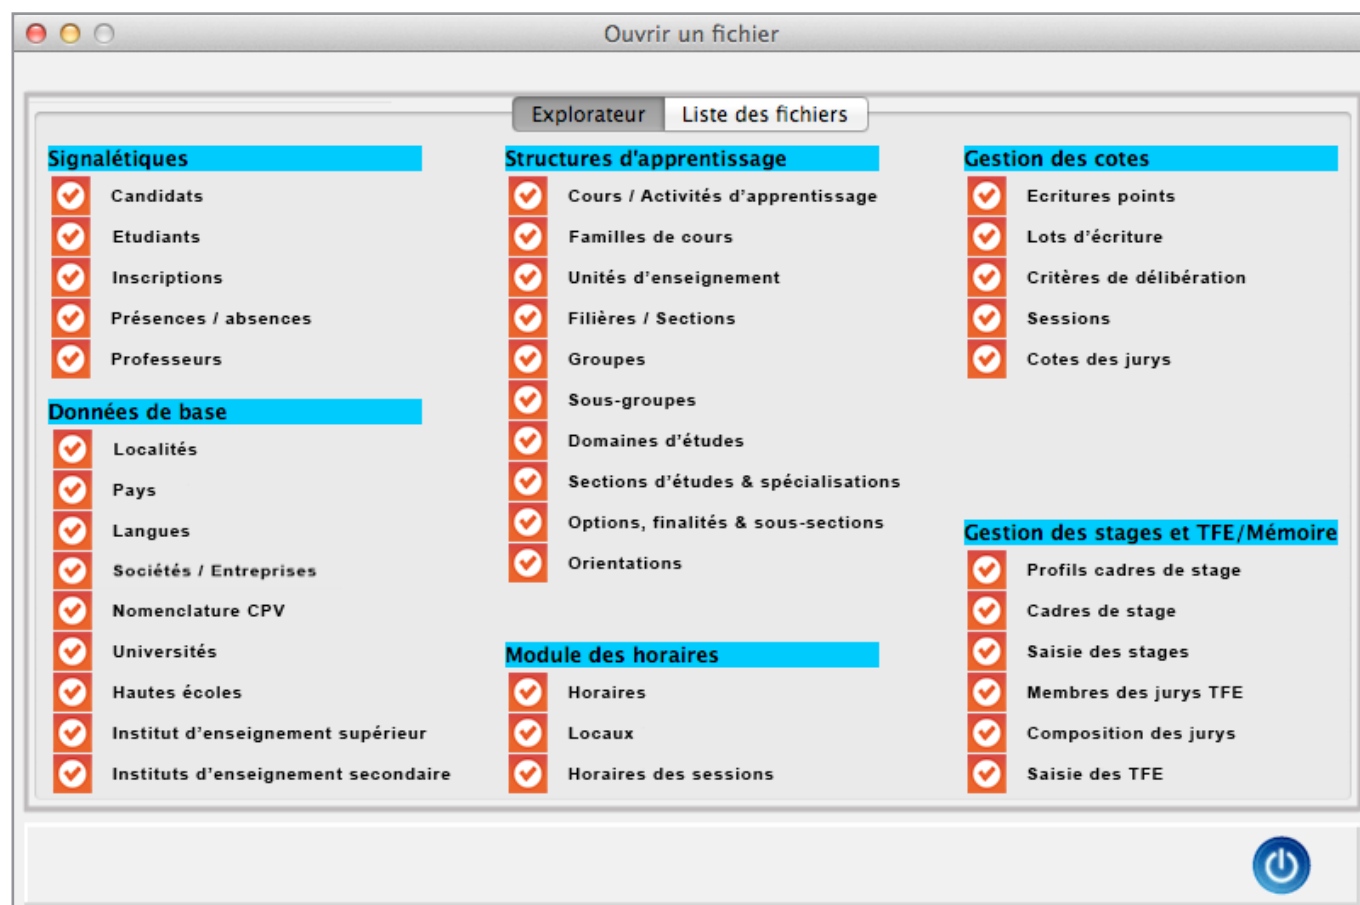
Ouvrir un fichier

Explorateur | Liste des fichiers

Signalétiques

Candidats

Etudiants

Inscriptions

Présences / absences

Professeurs

Données de base

Localités

Pays

Langues

Sociétés / Entreprises

Nomenclature CPV

Universités

Hautes écoles

Institut d'enseignement supérieur

Instituts d'enseignement secondaire

Structures d'apprentissage

Cours / Activités d'apprentissage

Familles de cours

Unités d'enseignement

Filières / Sections

Groupes

Sous-groupes

Domaines d'études

Sections d'études & spécialisations

Options, finalités & sous-sections

Orientations

Module des horaires

Horaires

Locaux

Horaires des sessions

Gestion des cotes

Ecritures points

Lots d'écriture

Critères de délibération

Sessions

Cotes des jurys

Gestion des stages et TFE/Mémoire

Profils cadres de stage

Cadres de stage

Saisie des stages

Membres des jurys TFE

Composition des jurys

Saisie des TFE